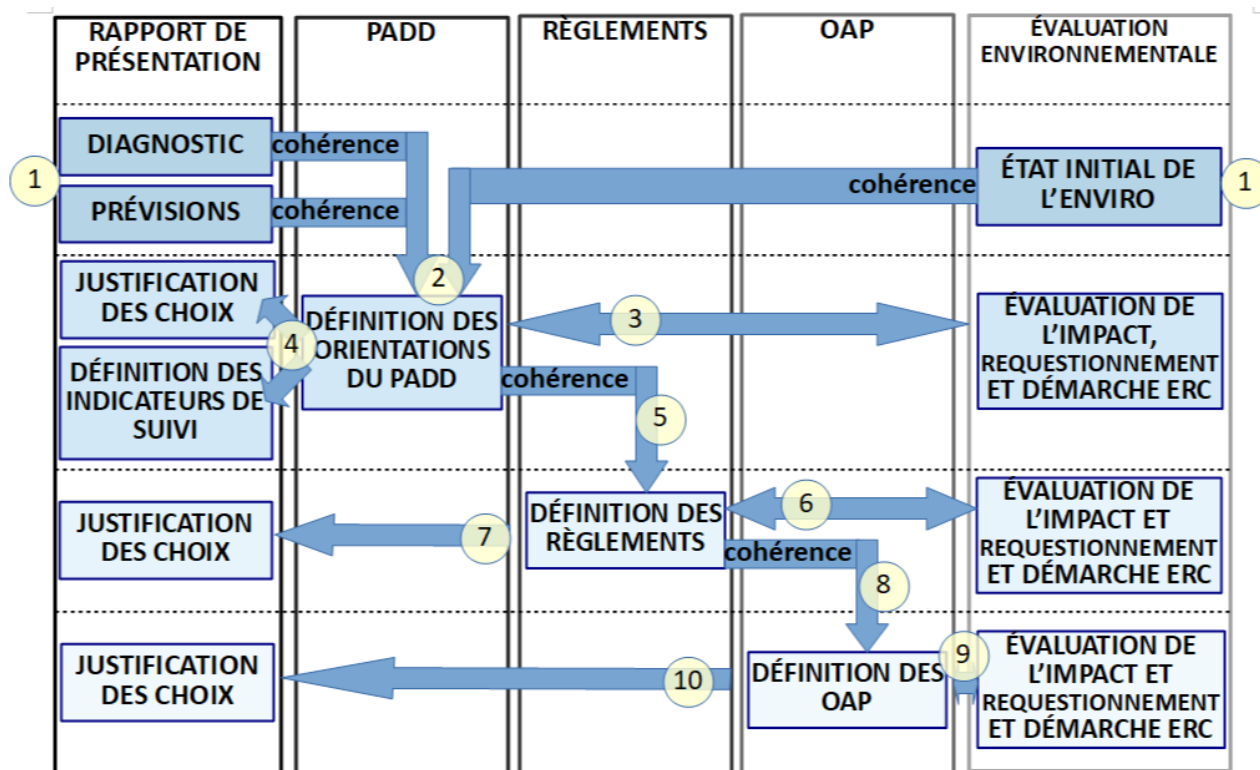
RAPPORT DE PRÉSENTATION

PADD

RÈGLEMENTS

OAP

ÉVALUATION ENVIRONNEMENTALE

1

DIAGNOSTIC

cohérence

PRÉVISIONS

cohérence

cohérence

ÉTAT INITIAL DE L'ENVIRO

1

2

JUSTIFICATION DES CHOIX

4

DÉFINITION DES INDICATEURS DE SUIVI

DÉFINITION DES ORIENTATIONS DU PADD

3

ÉVALUATION DE L'IMPACT, REQUESTIONNEMENT ET DÉMARCHE ERC

cohérence

5

JUSTIFICATION DES CHOIX

7

DÉFINITION DES RÈGLEMENTS

6

ÉVALUATION DE L'IMPACT ET REQUESTIONNEMENT ET DÉMARCHE ERC

cohérence

8

JUSTIFICATION DES CHOIX

10

DÉFINITION DES OAP

9

ÉVALUATION DE L'IMPACT ET REQUESTIONNEMENT ET DÉMARCHE ERC